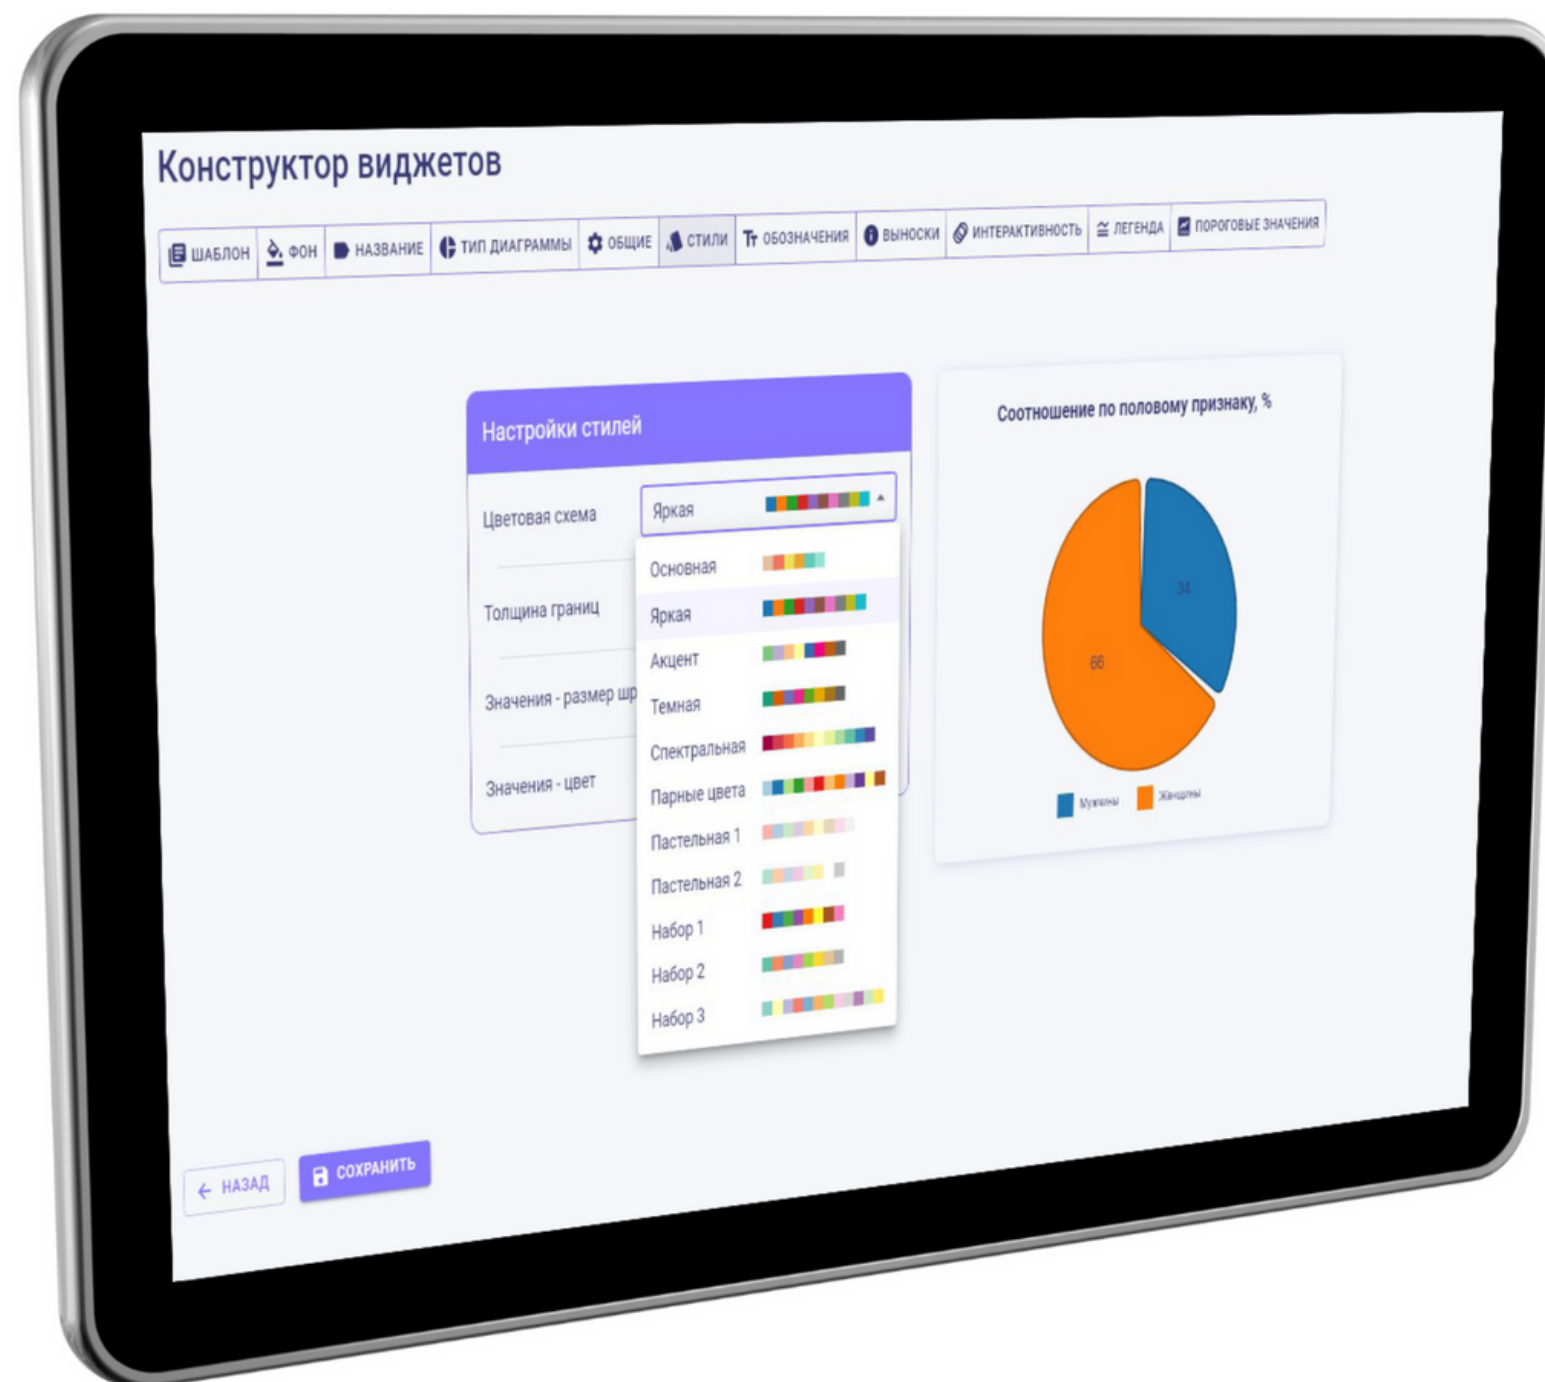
Конструктор виджетов

ШАБЛОН | ФОН | НАЗВАНИЕ | ТИП ДИАГРАММЫ | ОБЩИЕ | СТИЛИ | ОБОЗНАЧЕНИЯ | ВЫНОСКИ | ИНТЕРАКТИВНОСТЬ | ЛЕГЕНДА | ПОРОГОВЫЕ ЗНАЧЕНИЯ

Настройки стилей

Цветовая схема

Яркая

Толщина границ

Значения - размер шр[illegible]

Значения - цвет

Основная
Яркая
Акцент
Темная
Спектральная
Парные цвета
Пастельная 1
Пастельная 2
Набор 1
Набор 2
Набор 3

Соотношение по половому признаку, %

34

66

Мужчины
Женщины

← НАЗАД

СОХРАНИТЬ